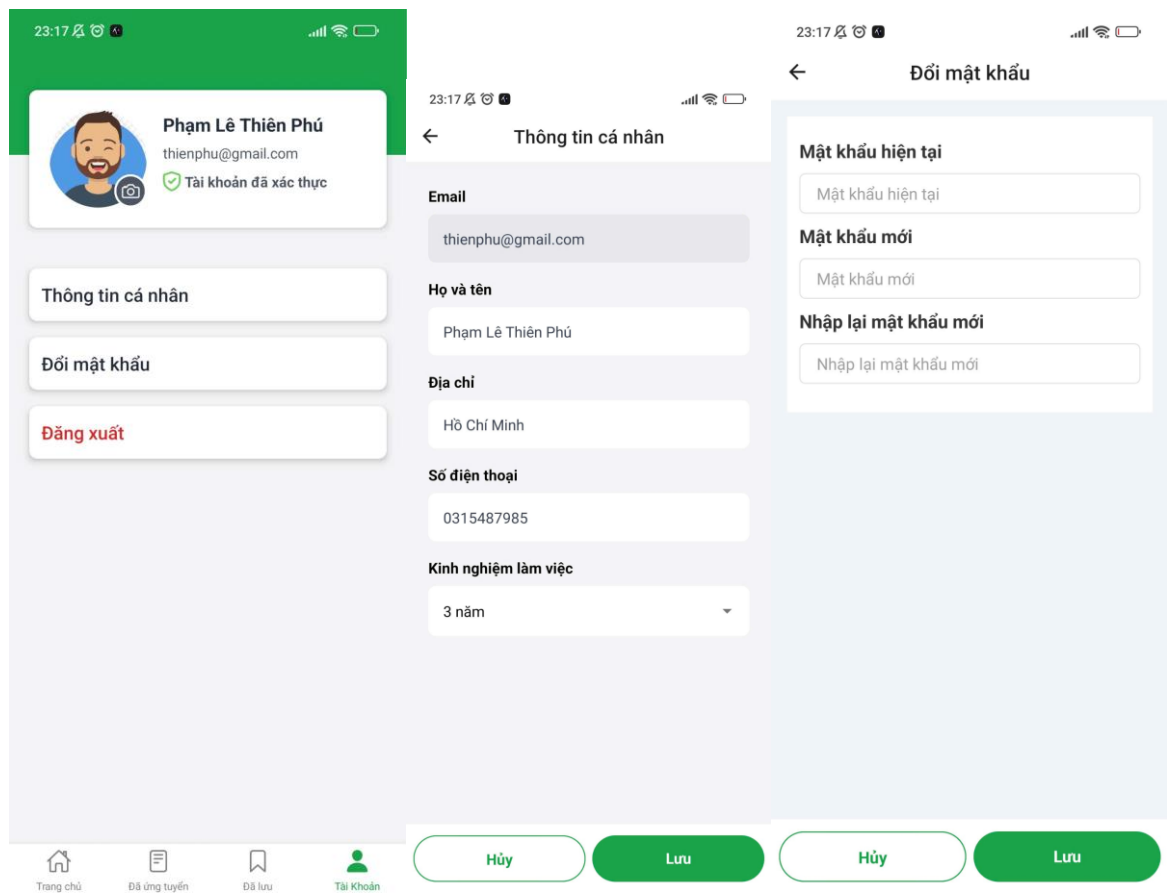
23:17

Phạm Lê Thiên Phú
thienphu@gmail.com
Tài khoản đã xác thực

Thông tin cá nhân

Đổi mật khẩu

Đăng xuất

Trang chủ Đã ứng tuyển Đã lưu Tài Khoản

23:17

Thông tin cá nhân

Email
thienphu@gmail.com

Họ và tên
Phạm Lê Thiên Phú

Địa chỉ
Hồ Chí Minh

Số điện thoại
0315487985

Kinh nghiệm làm việc
3 năm

Hủy Lưu

23:17

Đổi mật khẩu

Mật khẩu hiện tại
Mật khẩu hiện tại

Mật khẩu mới
Mật khẩu mới

Nhập lại mật khẩu mới
Nhập lại mật khẩu mới

Hủy Lưu